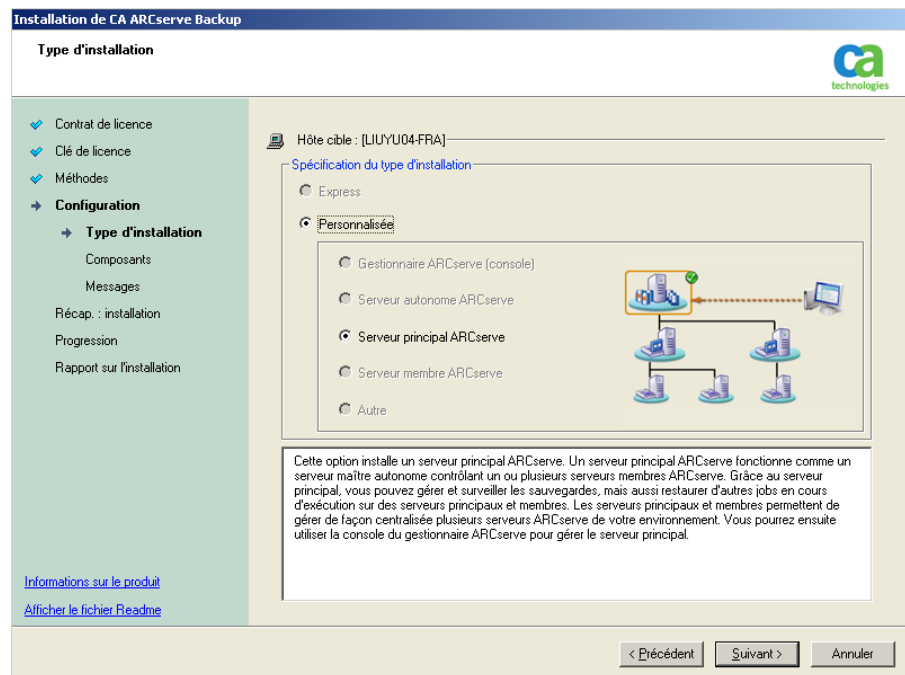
Installation de CA ARCserve Backup

Type d'installation

ca technologies

Contrat de licence

Clé de licence

Méthodes

Configuration

Type d'installation

Composants

Messages

Récap. : installation

Progression

Rapport sur l'installation

Informations sur le produit

Afficher le fichier Readme

Hôte cible : [LIUYU04-FRA]

Spécification du type d'installation

Express

Personnalisée

Gestionnaire ARCserve (console)

Serveur autonome ARCserve

Serveur principal ARCserve

Serveur membre ARCserve

Autre

Cette option installe un serveur principal ARCserve. Un serveur principal ARCserve fonctionne comme un serveur maître autonome contrôlant un ou plusieurs serveurs membres ARCserve. Grâce au serveur principal, vous pouvez gérer et surveiller les sauvegardes, mais aussi restaurer d'autres jobs en cours d'exécution sur des serveurs principaux et membres. Les serveurs principaux et membres permettent de gérer de façon centralisée plusieurs serveurs ARCserve de votre environnement. Vous pourrez ensuite utiliser la console du gestionnaire ARCserve pour gérer le serveur principal.

< Précédent

Suivant >

Annuler